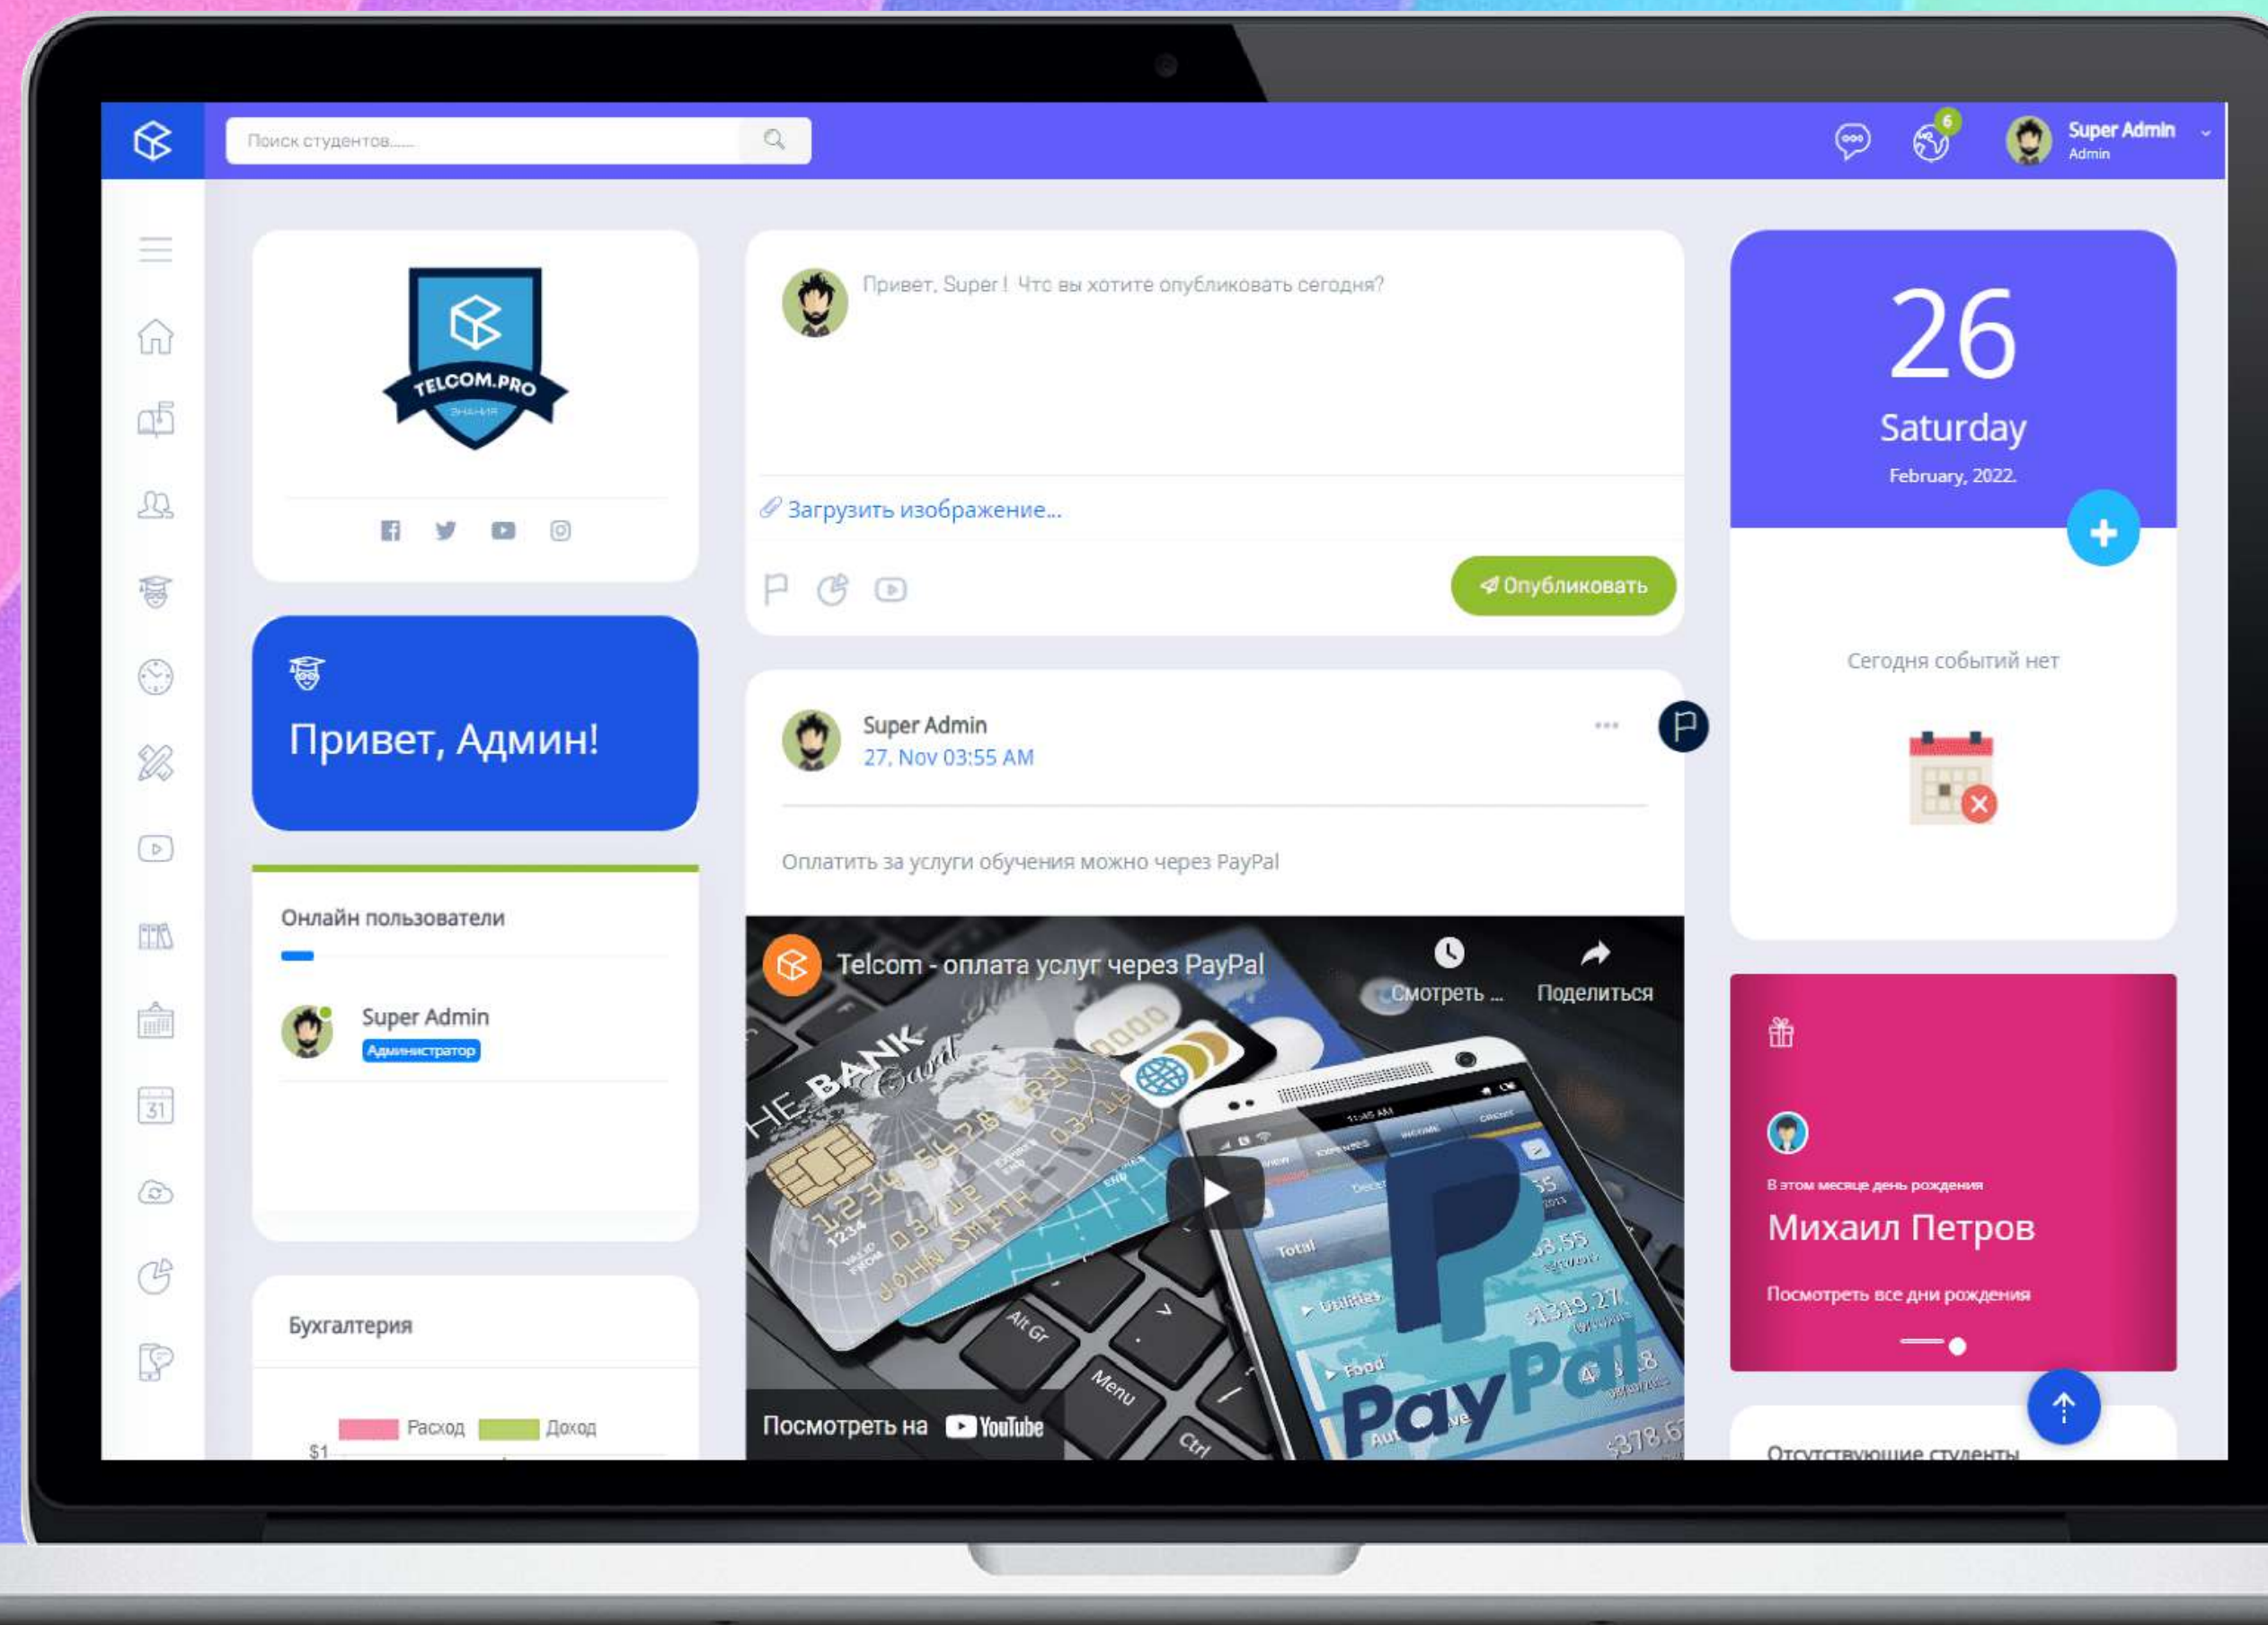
Поиск студентов.....

6

Super Admin
Admin

TELCOM.PRO
ЗНАНИЯ

Привет, Админ!

Онлайн пользователи

Super Admin
Администратор

Бухгалтерия

Расход Доход
$1

Привет, Super ! Что вы хотите опубликовать сегодня?

Загрузить изображение...

Опубликовать

Super Admin
27, Nov 03:55 AM

Оплатить за услуги обучения можно через PayPal

Telcom - оплата услуг через PayPal

Смотреть ...

Поделиться

Посмотреть на YouTube

26
Saturday
February, 2022.

Сегодня событий нет

В этом месяце день рождения
Михаил Петров
Посмотреть все дни рождения

Отсутствующие студенты